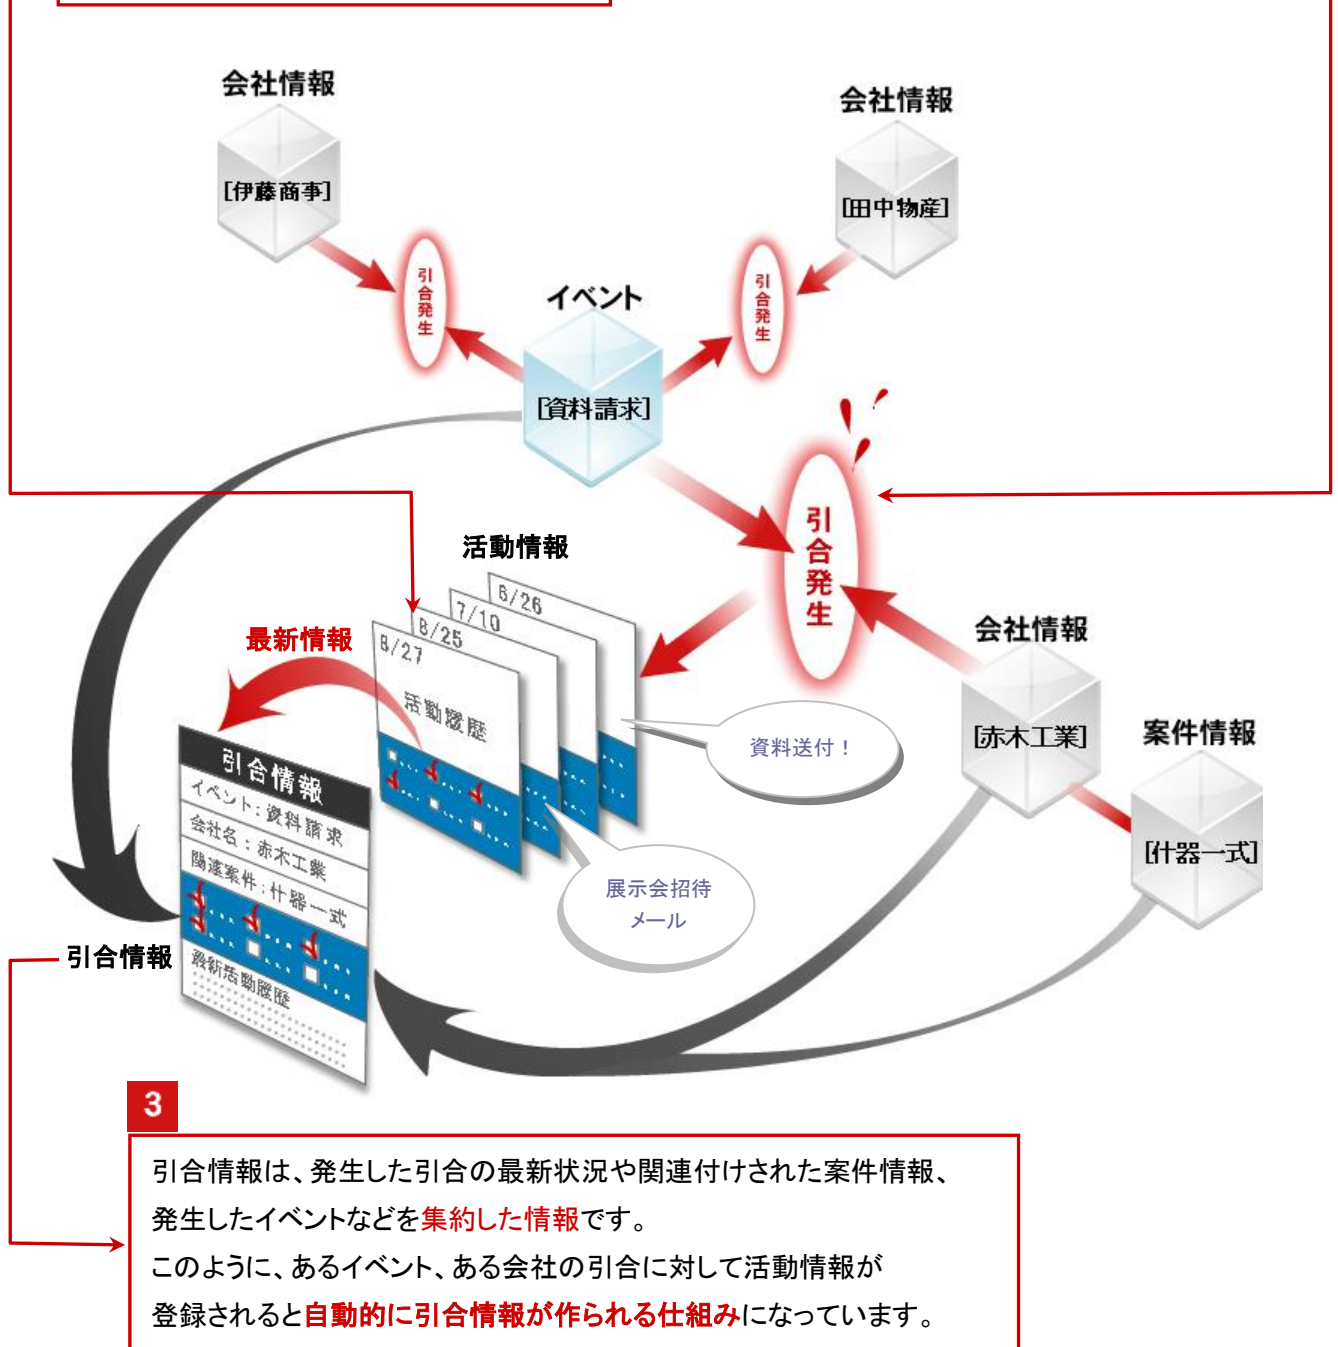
会社情報

[伊藤商事]

会社情報

[田中物産]

引合発生

イベント

[資料請求]

引合発生

引合発生

活動情報

6/26

7/10

8/25

8/27

活動履歴

最新情報

引合情報

イベント：資料請求

会社名：赤木工業

関連案件：什器一式

最新活動履歴

引合情報

会社情報

[赤木工業]

案件情報

[什器一式]

資料送付！

展示会招待メール

3

引合情報は、発生した引合の最新状況や関連付けされた案件情報、発生したイベントなどを集約した情報です。
このように、あるイベント、ある会社の引合に対して活動情報が登録されると自動的に引合情報が作られる仕組みになっています。